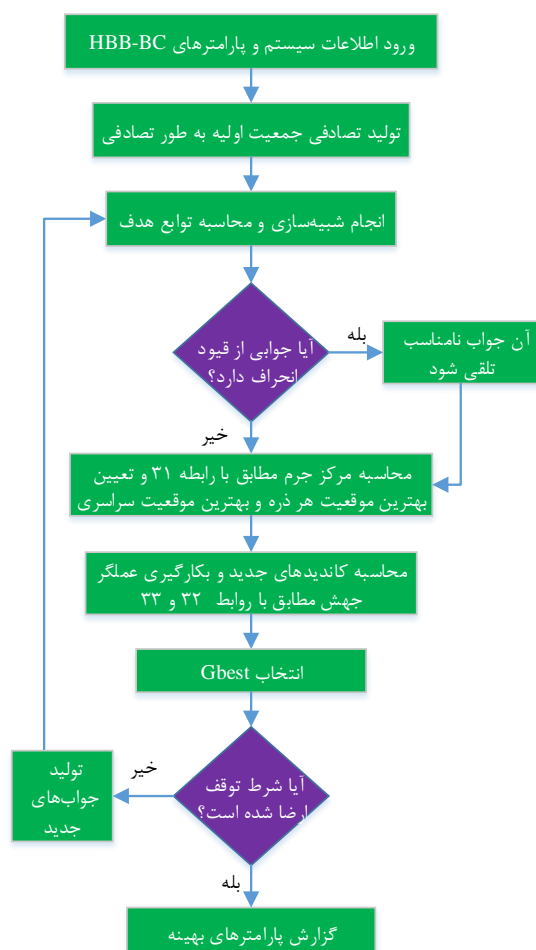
ورود اطلاعات سیستم و پارامترهای HBB-BC

تولید تصادفی جمعیت اولیه به طور تصادفی

انجام شبیه‌سازی و محاسبه توابع هدف

آیا جوابی از قیود انحراف دارد؟

بله

آن جواب نامناسب تلقی شود

خیر

محاسبه مرکز جرم مطابق با رابطه ۳۱ و تعیین بهترین موقعیت هر ذره و بهترین موقعیت سراسری

محاسبه کاندیدهای جدید و بکارگیری عملگر جهش مطابق با روابط ۳۲ و ۳۳

انتخاب Gbest

آیا شرط توقف ارضا شده است؟

خیر

تولید جواب‌های جدید

بله

گزارش پارامترهای بهینه